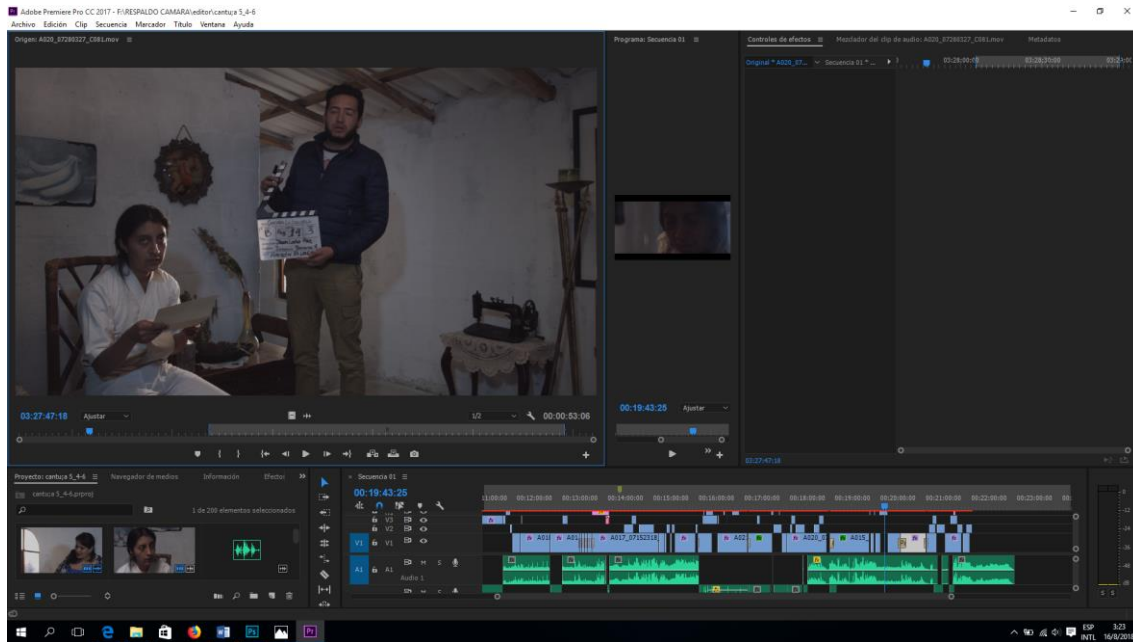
Adobe Premiere Pro CC 2017 - F:\RESPALDO CAMARA\editor\cantuça 5_4-6
Archivo Edición Clip Secuencia Marcador Título Ventana Ayuda

Origen: A020_07280327_C081.mov

03:27:47:18 Ajustar 1/2 00:00:53:06

Programa: Secuencia 01

00:19:43:25 Ajustar

Controles de efectos Mezclador del clip de audio: A020_07280327_C081.mov Metadatos

Original * A020_07... Secuencia 01 * ...

03:26:00:00 03:28:30:00 03:24:00

03:27:47:18

Proyecto: cantuça 5_4-6 Navegador de medios Información Efectos

cantuça 5_4-6.prproj

1 de 200 elementos seleccionados

Secuencia 01

00:19:43:25

11:00:00 00:12:00:00 00:13:00:00 00:14:00:00 00:15:00:00 00:16:00:00 00:17:00:00 00:18:00:00 00:19:00:00 00:20:00:00 00:21:00:00 00:22:00:00 00:23:00:00

V3
V2
V1 V1
A1 A1 M S
Audio 1

A01 A01 A017_07152318 A02 A020_0 A015

ESP INTL 3:23 16/8/2018